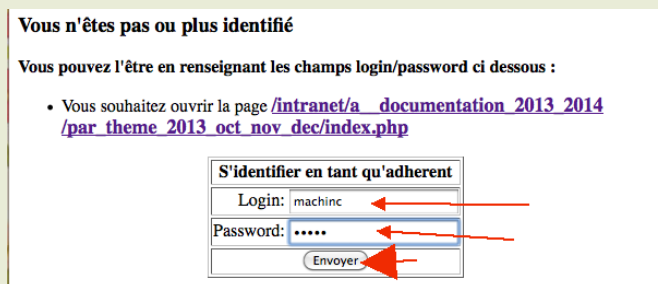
Vous n'êtes pas ou plus identifié

Vous pouvez l'être en renseignant les champs login/password ci dessous :

• Vous souhaitez ouvrir la page /intranet/a__documentation_2013_2014/par_theme_2013_oct_nov_dec/index.php

| S'identifier en tant qu'adherent | |
|---|---|
| Login: | machinc |
| Password: | ••••• |
| | Envoyer |